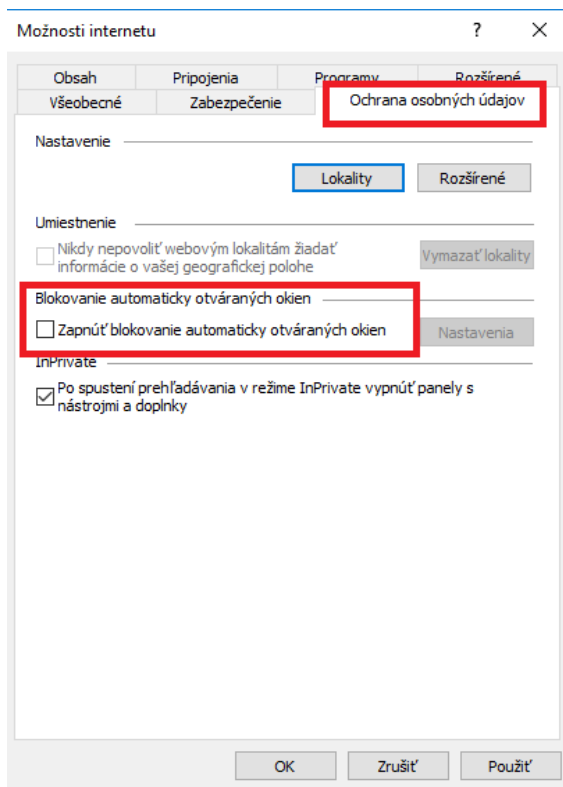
Možnosti internetu

?

Obsah

Pripojenia

Programy

Rozšírené

Všeobecné

Zabezpečenie

Ochrana osobných údajov

Nastavenie

Lokality

Rozšírené

Umiestnenie

Nikdy nepovoliť webovým lokalitám žiadať informácie o vašej geografickej polohe

Vymazať lokality

Blokovanie automaticky otváraných okien

Zapnúť blokovanie automaticky otváraných okien

Nastavenia

InPrivate

Po spustení prehľadávania v režime InPrivate vypnúť panely s nástrojmi a doplnky

OK

Zrušiť

Použiť